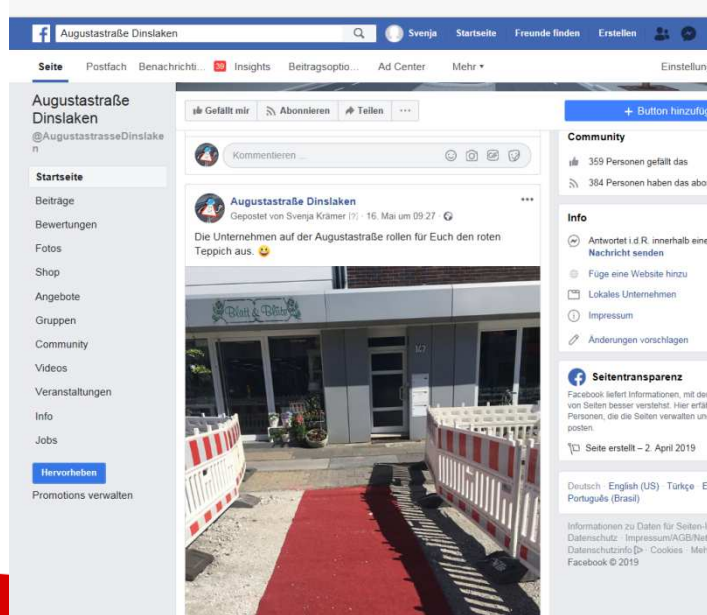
Augustastraße Dinslaken
Svenja Startseite Freunde finden Erstellen

Seite Postfach Benachrichti... 30 Insights Beitragsoptio... Ad Center Mehr ▾ Einstellun

Augustastraße Dinslaken
@AugustastrasseDinslaken

Startseite
Beiträge
Bewertungen
Fotos
Shop
Angebote
Gruppen
Community
Videos
Veranstaltungen
Info
Jobs
Hervorheben
Promotions verwalten

Gefällt mir Abonnieren Teilen ···

Kommentieren ...

Augustastraße Dinslaken
Gepostet von Svenja Krämer [?] · 16. Mai um 09:27 ·

Die Unternehmen auf der Augustastraße rollen für Euch den roten Teppich aus. 😀

Blatt & Blüte
107

+ Button hinzufüg

Community
359 Personen gefällt das
384 Personen haben das abo

Info
Antwortet i.d.R. innerhalb eine
Nachricht senden
Füge eine Website hinzu
Lokales Unternehmen
Impressum
Änderungen vorschlagen

Seitentransparenz
Facebook liefert Informationen, mit der von Seiten besser versteht. Hier erfä Personen, die die Seiten verwalten un posten.
Seite erstellt – 2. April 2019

Deutsch · English (US) · Türkçe · E Português (Brasil)

Informationen zu Daten für Seiten-I Datenschutz · Impressum/AGB/Ne Datenschutzinfo · Cookies · Meh Facebook © 2019